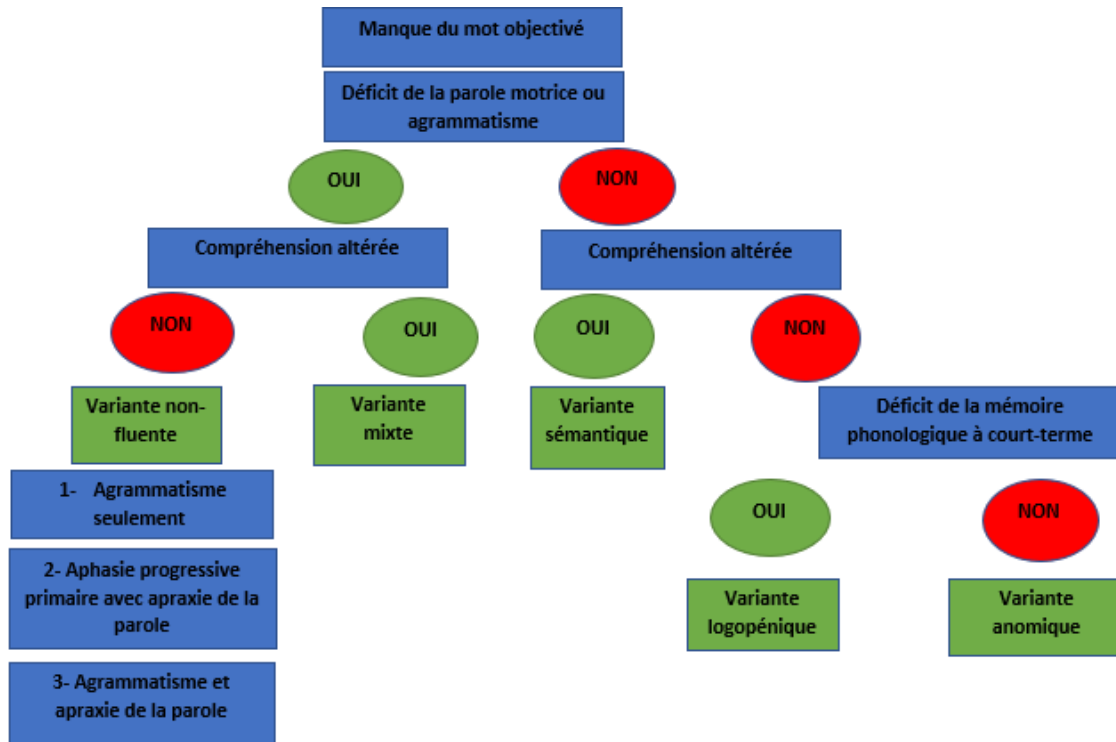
Manque du mot objectivé

Déficit de la parole motrice ou agrammatisme

OUI

NON

Compréhension altérée

Compréhension altérée

NON

OUI

OUI

NON

Variante non-fluente

Variante mixte

Variante sémantique

Déficit de la mémoire phonologique à court-terme

1- Agrammatisme seulement

2- Aphasie progressive primaire avec apraxie de la parole

3- Agrammatisme et apraxie de la parole

OUI

NON

Variante logopénique

Variante anomique